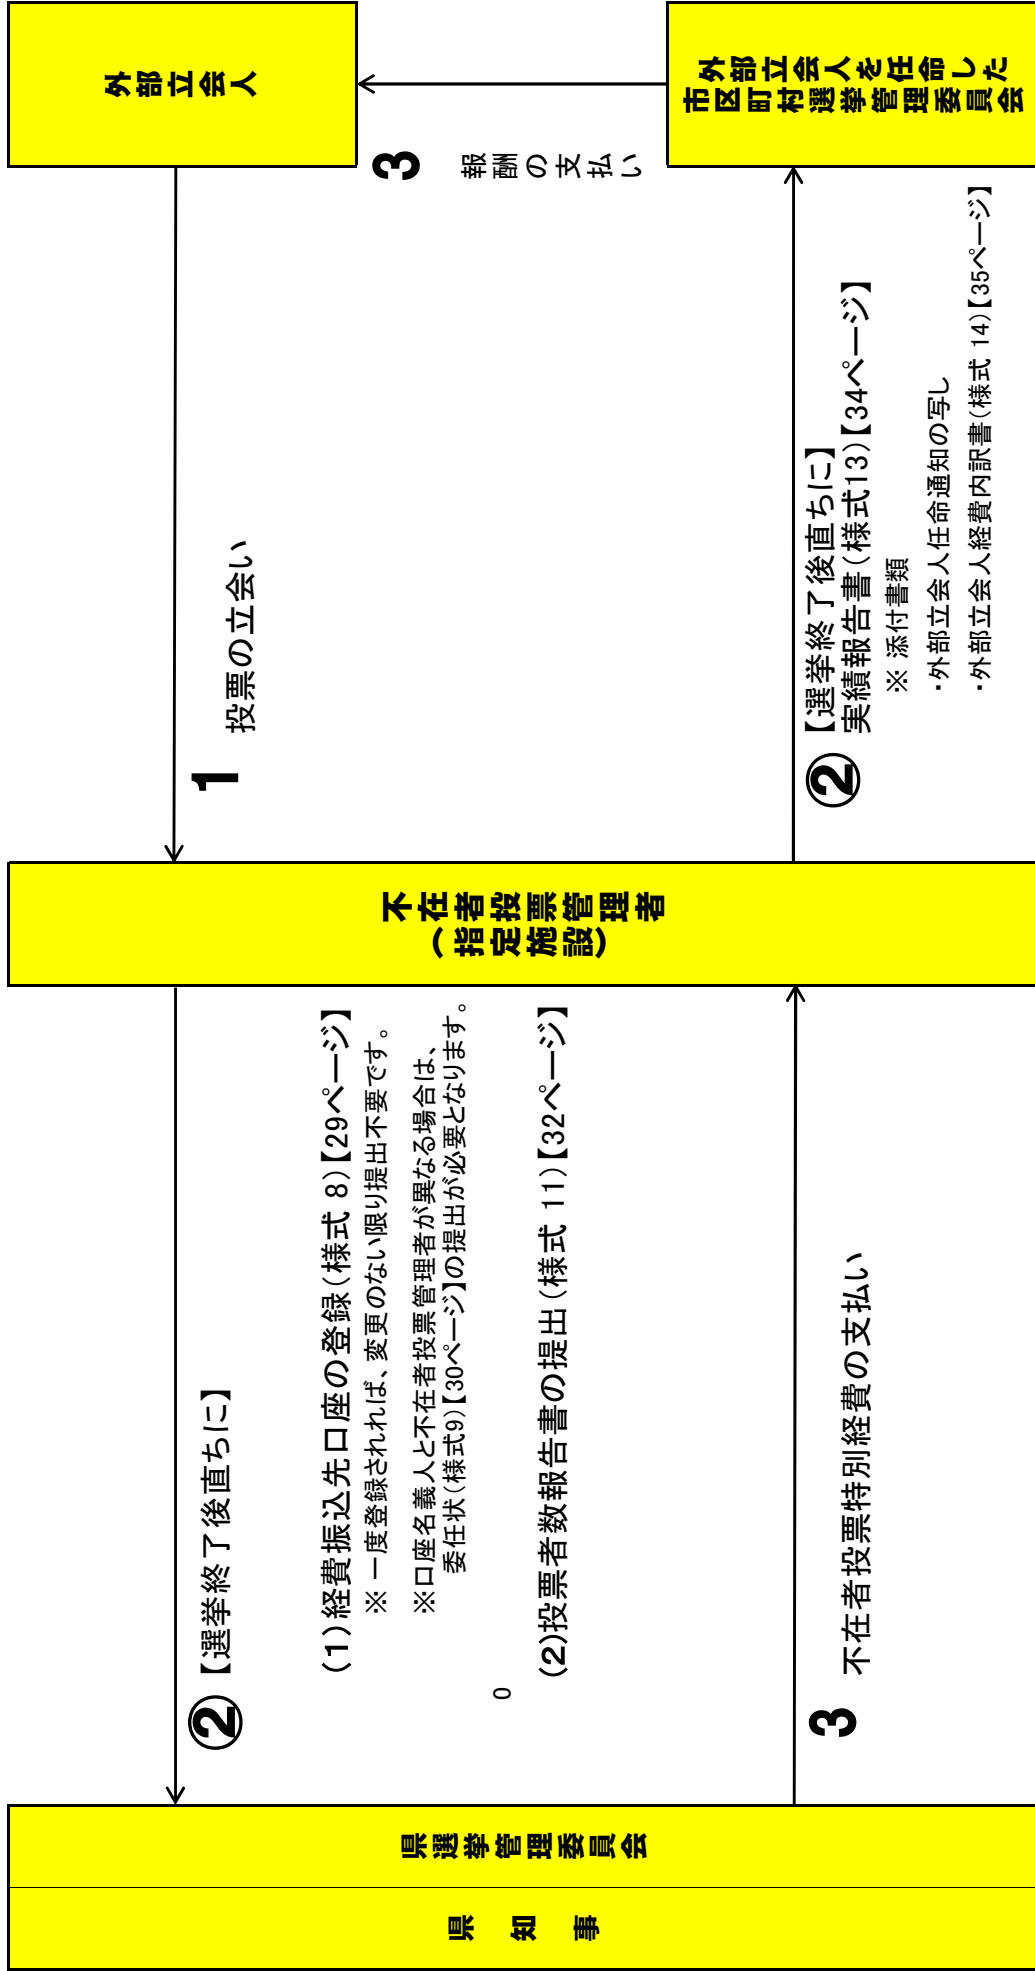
外部立会人

外部立会人を任命した市区町村選挙管理委員会

3 報酬の支払い

1 投票の立会い

② 【選挙終了後直ちに】
実績報告書(様式13)【34ページ】
※ 添付書類
・外部立会人任命通知の写し
・外部立会人経費内訳書(様式 14)【35ページ】

不在者投票管理者
(指定施設)

② 【選挙終了後直ちに】
(1)経費振込先口座の登録(様式 8)【29ページ】
※ 一度登録されれば、変更のない限り提出不要です。
※口座名義人と不在者投票管理者が異なる場合は、委任状(様式9)【30ページ】の提出が必要となります。
0
(2)投票者数報告書の提出(様式 11)【32ページ】

3 不在者投票特別経費の支払い

県選挙管理委員会

県 知 事